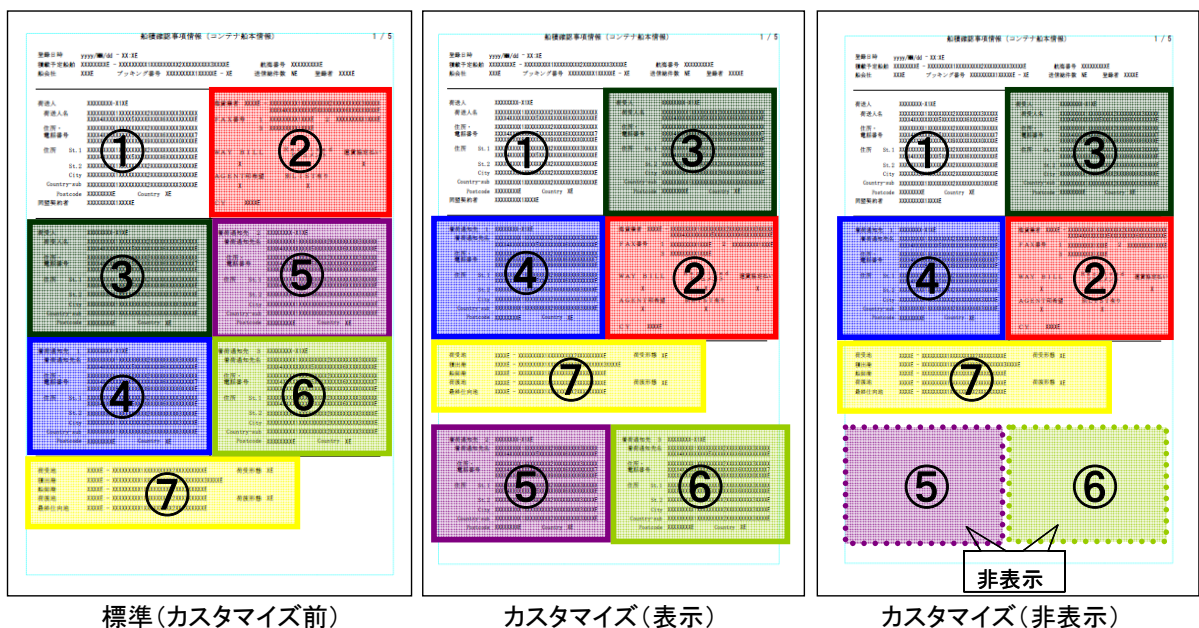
船積確認事項情報（コンテナ船本情報）
1 / 5

①
②
③
⑤
④
⑥
⑦

標準（カスタマイズ前）

船積確認事項情報（コンテナ船本情報）
1 / 5

①
③
④
②
⑦
⑤
⑥

カスタマイズ（表示）

船積確認事項情報（コンテナ船本情報）
1 / 5

①
③
④
②
⑦
⑤
⑥
非表示

カスタマイズ（非表示）